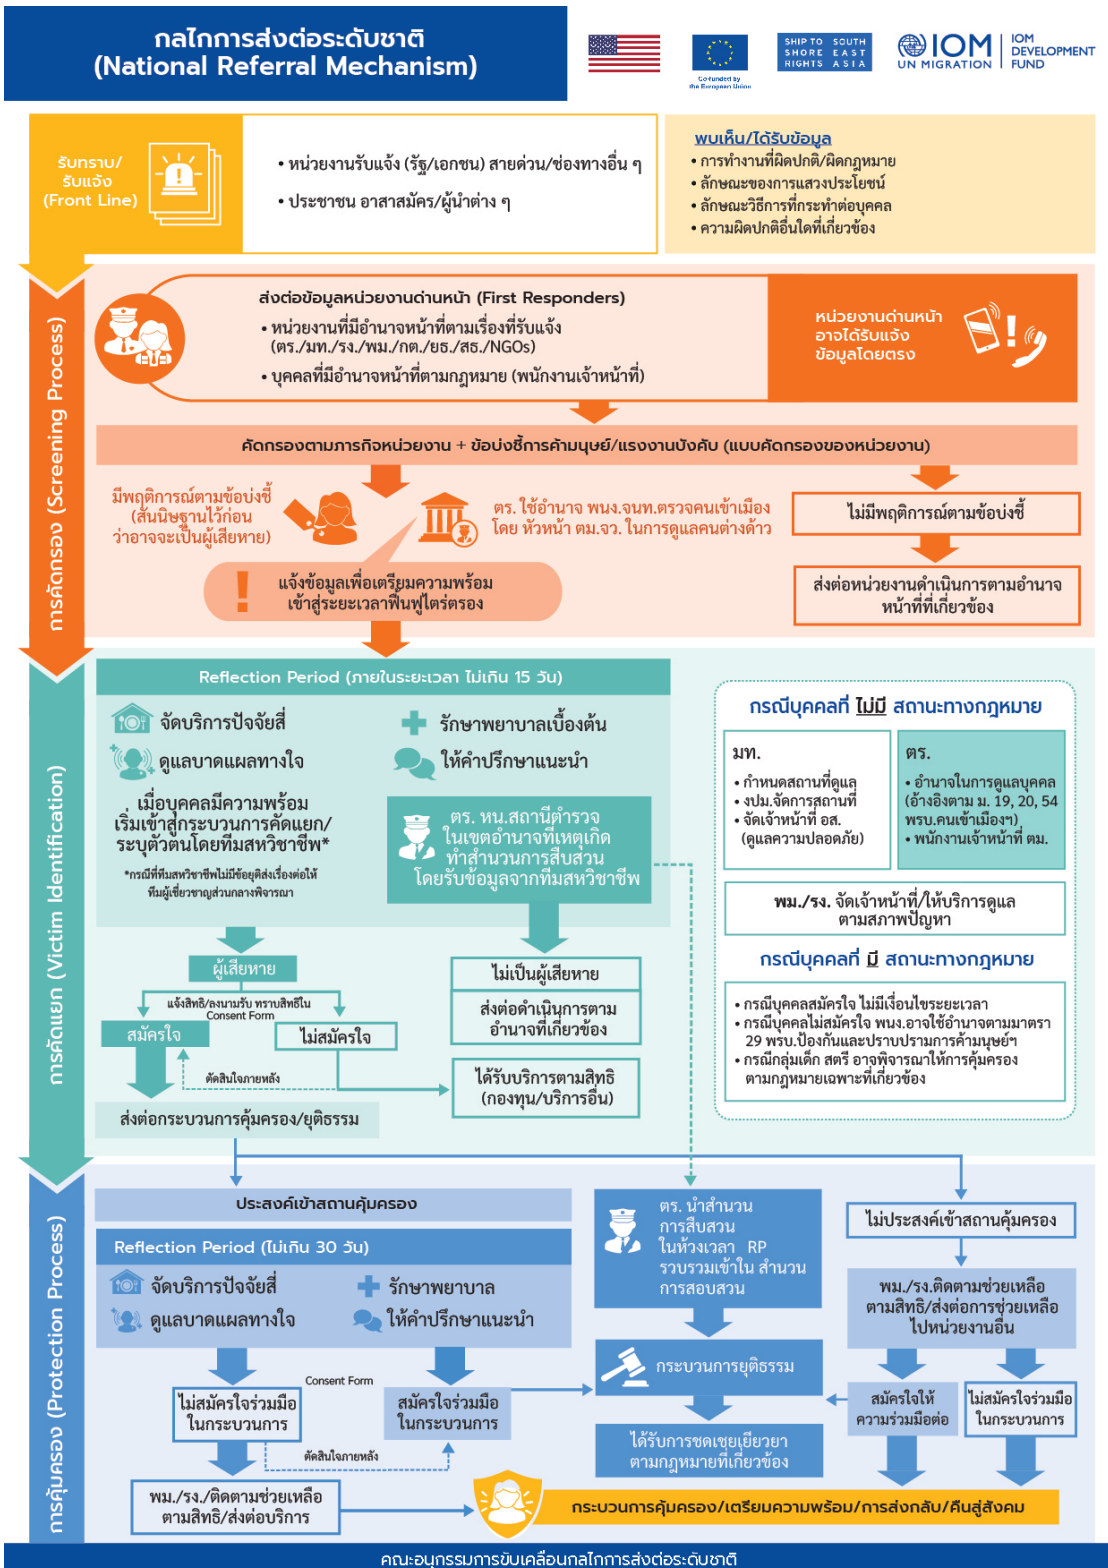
กลไกการส่งต่อระดับชาติ
(National Referral Mechanism)

Co-funded by the European Union

SHIP TO SHORE RIGHTS SOUTH EAST ASIA

IOM UN MIGRATION

IOM DEVELOPMENT FUND

รับทราบ/รับแจ้ง (Front Line)

• หน่วยงานรับแจ้ง (รัฐ/เอกชน) สายด่วน/ช่องทางอื่น ๆ
• ประชาชน อาสาสมัคร/ผู้นำต่าง ๆ

พบเห็น/ได้รับข้อมูล
• การทำงานที่ผิดปกติ/ผิดกฎหมาย
• ลักษณะของการแสวงประโยชน์
• ลักษณะวิธีการที่กระทำต่อบุคคล
• ความผิดปกติอื่นใดที่เกี่ยวข้อง

การคัดกรอง (Screening Process)

ส่งต่อข้อมูลหน่วยงานด่านหน้า (First Responders)
• หน่วยงานที่มีอำนาจหน้าที่ตามเรื่องที่รับแจ้ง (ตร./มท./รง./พม./กต./ยธ./สธ./NGOs)
• บุคคลที่มีอำนาจหน้าที่ตามกฎหมาย (พนักงานเจ้าหน้าที่)

หน่วยงานด่านหน้าอาจได้รับแจ้งข้อมูลโดยตรง

คัดกรองตามภารกิจหน่วยงาน + ข้อบ่งชี้การค้ามนุษย์/แรงงานบังคับ (แบบคัดกรองของหน่วยงาน)

มีพฤติการณ์ตามข้อบ่งชี้ (สันนิษฐานไว้ก่อนว่าอาจจะเป็นผู้เสียหาย)

ตร. ใช้อำนาจ พนง.จนท.ตรวจคนเข้าเมือง โดย หัวหน้า ตม.จว. ในการดูแลคนต่างด้าว

ไม่มีพฤติการณ์ตามข้อบ่งชี้

แจ้งข้อมูลเพื่อเตรียมความพร้อมเข้าสู่ระยะเวลาฟื้นฟูไตร่ตรอง

ส่งต่อหน่วยงานดำเนินการตามอำนาจหน้าที่ที่เกี่ยวข้อง

การคัดแยก (Victim Identification)

Reflection Period (ภายในระยะเวลา ไม่เกิน 15 วัน)

จัดบริการปัจจัยสี่
รักษาพยาบาลเบื้องต้น
ดูแลบาดแผลทางใจ
ให้คำปรึกษาแนะนำ

เมื่อบุคคลมีความพร้อม เริ่มเข้าสู่กระบวนการคัดแยก/ระบุตัวตนโดยทีมสหวิชาชีพ*

*กรณีที่ทีมสหวิชาชีพไม่มีข้อยุติส่งเรื่องต่อให้ทีมผู้เชี่ยวชาญส่วนกลางพิจารณา

ตร. หน.สถานีตำรวจในเขตอำนาจที่เหตุเกิด ทำสำนวนการสืบสวน โดยรับข้อมูลจากทีมสหวิชาชีพ

กรณีบุคคลที่ ไม่มี สถานะทางกฎหมาย

มท.
• กำหนดสถานที่ดูแล
• งปม.จัดการสถานที่
• จัดเจ้าหน้าที่ อส. (ดูแลความปลอดภัย)

ตร.
• อำนาจในการดูแลบุคคล (อ้างอิงตาม ม. 19, 20, 54 พรบ.คนเข้าเมืองฯ)
• พนักงานเจ้าหน้าที่ ตม.

พม./รง. จัดเจ้าหน้าที่/ให้บริการดูแลตามสภาพปัญหา

กรณีบุคคลที่ มี สถานะทางกฎหมาย

• กรณีบุคคลสมัครใจ ไม่มีเงื่อนไขระยะเวลา
• กรณีบุคคลไม่สมัครใจ พนง.อาจใช้อำนาจตามมาตรา 29 พรบ.ป้องกันและปราบปรามการค้ามนุษย์ฯ
• กรณีกลุ่มเด็ก สตรี อาจพิจารณาให้การคุ้มครองตามกฎหมายเฉพาะที่เกี่ยวข้อง

ผู้เสียหาย

แจ้งสิทธิ/ลงนามรับ ทราบสิทธิใน Consent Form

สมัครใจ
ไม่สมัครใจ
ตัดสินใจภายหลัง

ส่งต่อกระบวนการคุ้มครอง/ยุติธรรม

ไม่เป็นผู้เสียหาย

ส่งต่อดำเนินการตามอำนาจที่เกี่ยวข้อง

ได้รับบริการตามสิทธิ (กองทุน/บริการอื่น)

การคุ้มครอง (Protection Process)

ประสงค์เข้าสถานคุ้มครอง

Reflection Period (ไม่เกิน 30 วัน)

จัดบริการปัจจัยสี่
รักษาพยาบาล
ดูแลบาดแผลทางใจ
ให้คำปรึกษาแนะนำ

ตร. นำสำนวนการสืบสวนในห้วงเวลา RP รวบรวมเข้าใน สำนวนการสอบสวน

ไม่ประสงค์เข้าสถานคุ้มครอง

พม./รง.ติดตามช่วยเหลือตามสิทธิ/ส่งต่อการช่วยเหลือไปหน่วยงานอื่น

Consent Form

ไม่สมัครใจร่วมมือในกระบวนการ

สมัครใจร่วมมือในกระบวนการ

ตัดสินใจภายหลัง

กระบวนการยุติธรรม

ได้รับการชดเชยเยียวยาตามกฎหมายที่เกี่ยวข้อง

สมัครใจให้ความร่วมมือต่อ

ไม่สมัครใจร่วมมือในกระบวนการ

พม./รง./ติดตามช่วยเหลือตามสิทธิ/ส่งต่อบริการ

กระบวนการคุ้มครอง/เตรียมความพร้อม/การส่งกลับ/คืนสู่สังคม

คณะอนุกรรมการขับเคลื่อนกลไกการส่งต่อระดับชาติ